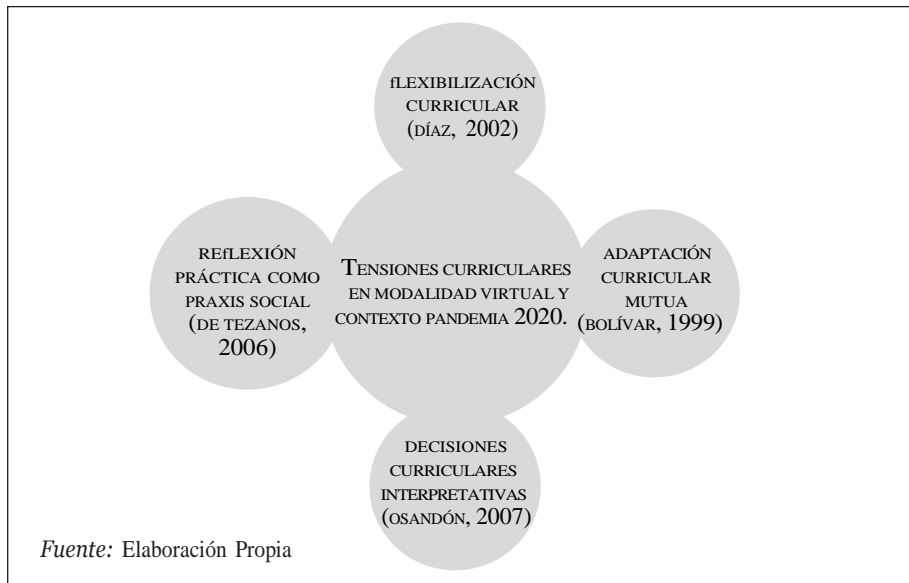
fLEXIBILIZACIÓN CURRICULAR (DÍAZ, 2002)

REfLEXIÓN PRÁCTICA COMO PRAXIS SOCIAL (DE TEZANOS, 2006)

TENSIONES CURRICULARES EN MODALIDAD VIRTUAL Y CONTEXTO PANDEMIA 2020.

ADAPTACIÓN CURRICULAR MUTUA (BOLÍVAR, 1999)

DECISIONES CURRICULARES INTERPRETATIVAS (OSANDÓN, 2007)

*Fuente:* Elaboración Propia